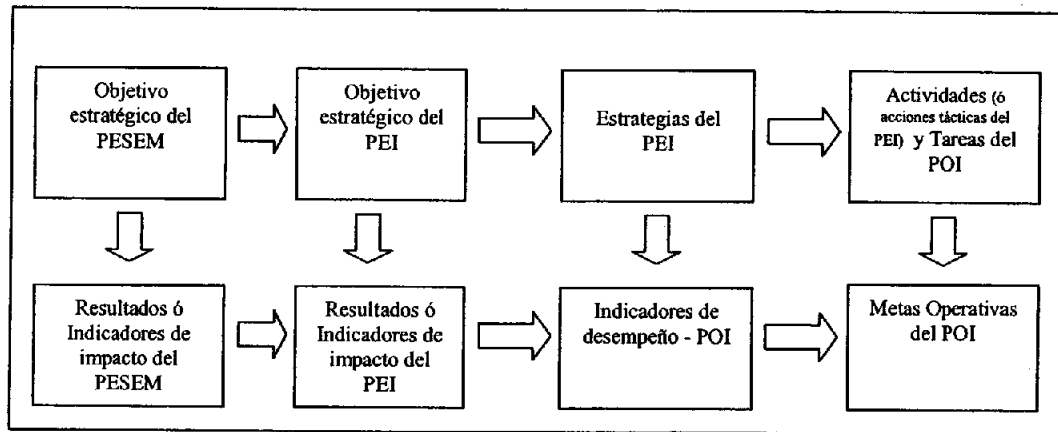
Objetivo estratégico del PESEM

Objetivo estratégico del PEI

Estrategias del PEI

Actividades (ó acciones tácticas del PEI) y Tareas del POI

Resultados ó Indicadores de impacto del PESEM

Resultados ó Indicadores de impacto del PEI

Indicadores de desempeño - POI

Metas Operativas del POI